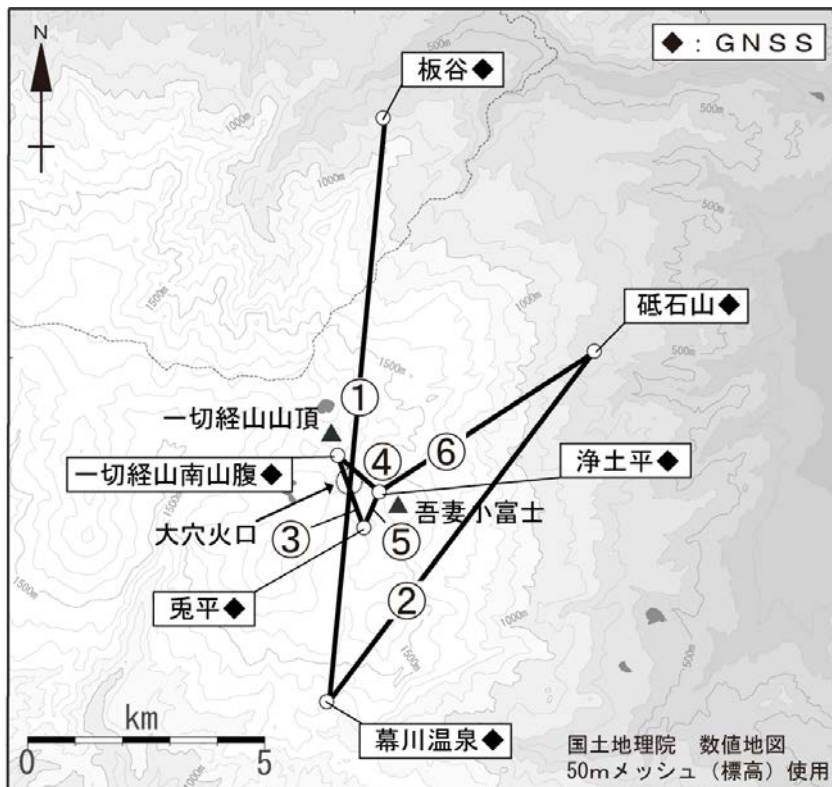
N

◆：GNSS

板谷◆

砥石山◆

①

一切経山山頂

④

⑥

浄土平◆

一切経山南山腹◆

吾妻小富士

大穴火口

③

⑤

兎平◆

②

幕川温泉◆

km

0

5

国土地理院　数値地図
50mメッシュ（標高）使用

500m
1000m
1000m
500m
1500m
500m
1500m
1500m
1000m
1500m
500m
1000m
1500m